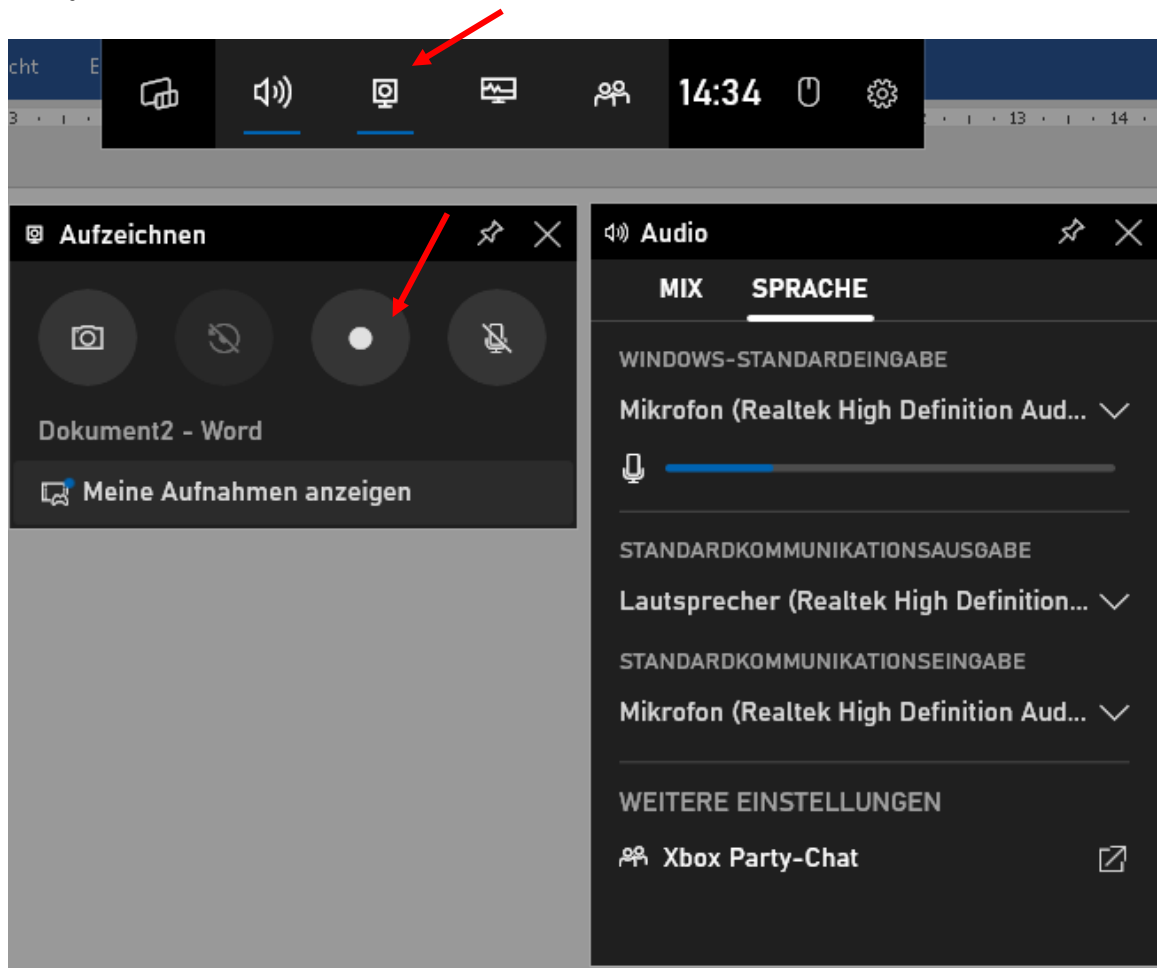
cht E

3 · · 13 · · 14 ·

14:34

Aufzeichnen

Dokument2 - Word

Meine Aufnahmen anzeigen

Audio

MIX SPRACHE

WINDOWS-STANDARDEINGABE

Mikrofon (Realtek High Definition Aud...

STANDARDKOMMUNIKATIONSAUSGABE

Lautsprecher (Realtek High Definition...

STANDARDKOMMUNIKATIONSEINGABE

Mikrofon (Realtek High Definition Aud...

WEITERE EINSTELLUNGEN

Xbox Party-Chat